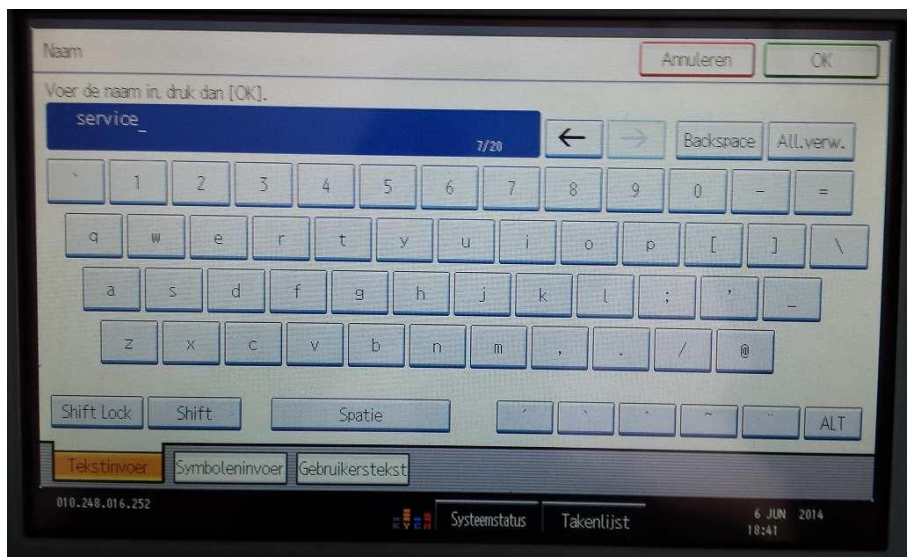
Naam

Annuleren OK

Voer de naam in, druk dan [OK].

service_

7/20

← → Backspace All.verw.

` 1 2 3 4 5 6 7 8 9 0 - =

q w e r t y u i o p [ ] \

a s d f g h j k l ; ' _

z x c v b n m , . / @

Shift Lock Shift Spatie ´ ` ˆ ~ ¨ ALT

Tekstinvoer Symboleninvoer Gebruikerstekst

010.248.016.252

Systeemstatus Takenlijst

6 JUN 2014 18:41